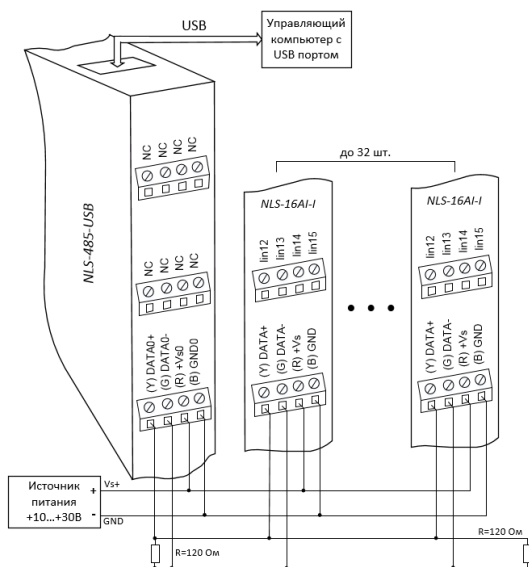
USB

Управляющий компьютер с USB портом

NLS-485-USB

NC NC NC NC

NC NC NC NC

(Y) DATA0+
(G) DATA0-
(R) +Vs0
(B) GND0

до 32 шт.

NLS-16AI-I

lin12 lin13 lin14 lin15

(Y) DATA+
(G) DATA-
(R) +Vs
(B) GND

NLS-16AI-I

lin12 lin13 lin14 lin15

(Y) DATA+
(G) DATA-
(R) +Vs
(B) GND

Источник питания +10...+30В

Vs+

GND

R=120 Ом

R=120 Ом